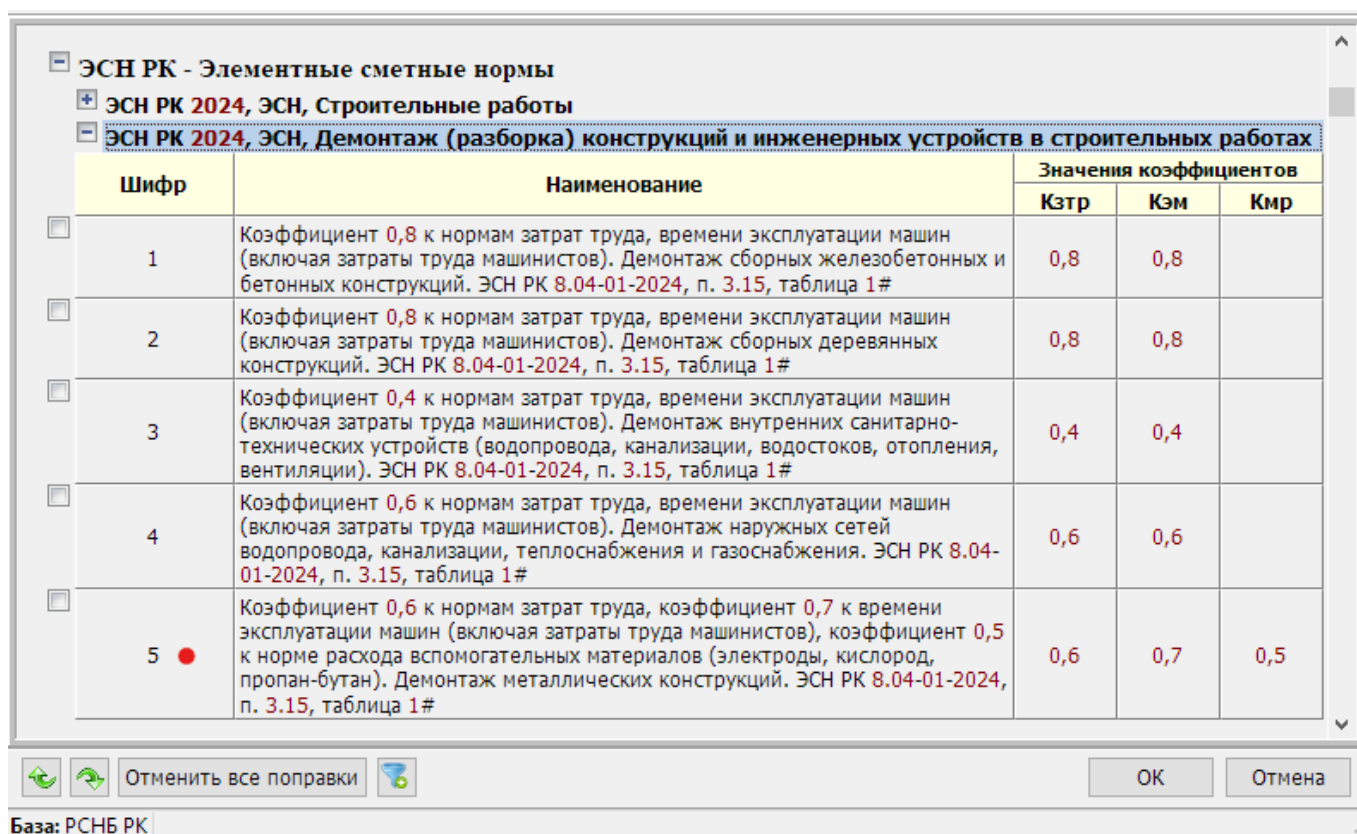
ЭСН РК - Элементные сметные нормы

ЭСН РК 2024, ЭСН, Строительные работы

ЭСН РК 2024, ЭСН, Демонтаж (разборка) конструкций и инженерных устройств в строительных работах

| Шифр | Наименование | Кзтр | Кэм | Кмр |
|---|---|---|---|---|
| | | Значения коэффициентов | | |
| 1 | Коэффициент 0,8 к нормам затрат труда, времени эксплуатации машин (включая затраты труда машинистов). Демонтаж сборных железобетонных и бетонных конструкций. ЭСН РК 8.04-01-2024, п. 3.15, таблица 1# | 0,8 | 0,8 | |
| 2 | Коэффициент 0,8 к нормам затрат труда, времени эксплуатации машин (включая затраты труда машинистов). Демонтаж сборных деревянных конструкций. ЭСН РК 8.04-01-2024, п. 3.15, таблица 1# | 0,8 | 0,8 | |
| 3 | Коэффициент 0,4 к нормам затрат труда, времени эксплуатации машин (включая затраты труда машинистов). Демонтаж внутренних санитарно-технических устройств (водопровода, канализации, водостоков, отопления, вентиляции). ЭСН РК 8.04-01-2024, п. 3.15, таблица 1# | 0,4 | 0,4 | |
| 4 | Коэффициент 0,6 к нормам затрат труда, времени эксплуатации машин (включая затраты труда машинистов). Демонтаж наружных сетей водопровода, канализации, теплоснабжения и газоснабжения. ЭСН РК 8.04-01-2024, п. 3.15, таблица 1# | 0,6 | 0,6 | |
| 5 | Коэффициент 0,6 к нормам затрат труда, коэффициент 0,7 к времени эксплуатации машин (включая затраты труда машинистов), коэффициент 0,5 к норме расхода вспомогательных материалов (электроды, кислород, пропан-бутан). Демонтаж металлических конструкций. ЭСН РК 8.04-01-2024, п. 3.15, таблица 1# | 0,6 | 0,7 | 0,5 |

Отменить все поправки

ОК

Отмена

База: РСНБ РК